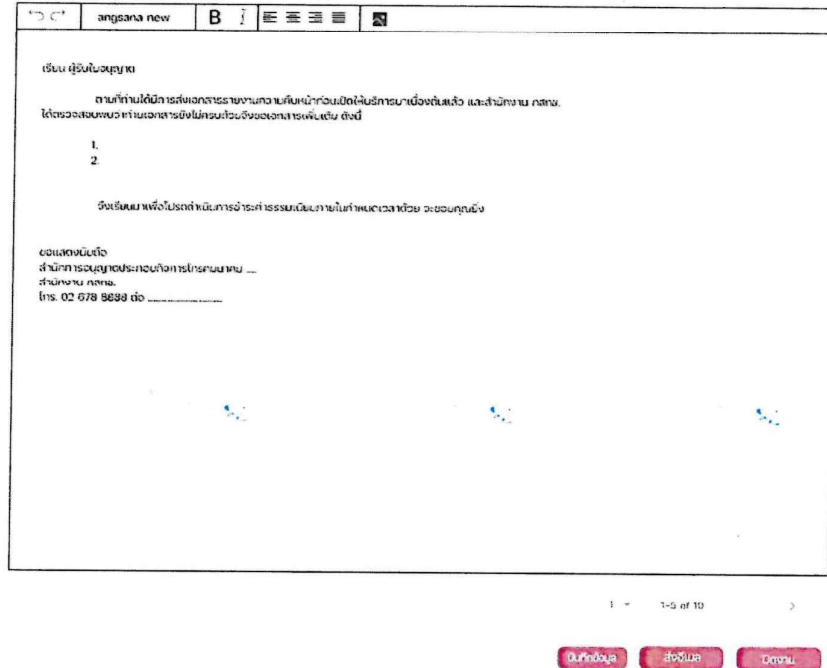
angsana new B I

เรียน ผู้รับใบอนุญาต

ตามที่ท่านได้มีการส่งเอกสารรายงานความคืบหน้าก่อนเปิดให้บริการเบื้องต้นแล้ว และสำนักงาน กสทช. ได้ตรวจสอบพบว่าท่านเอกสารยังไม่ครบถ้วนจึงขอเอกสารเพิ่มเติม ดังนี้

1.
2.

จึงเรียนมาเพื่อโปรดดำเนินการชำระค่าธรรมเนียมภายในกำหนดเวลาด้วย จะขอบคุณยิ่ง

ขอแสดงนับถือ
สำนักการอนุญาตประกอบกิจการโทรคมนาคม ...
สำนักงาน กสทช.
โทร. 02 678 8888 ต่อ ..............

1 ▾ 1-5 of 10 >

บันทึกข้อมูล ส่งอีเมล ปิดงาน